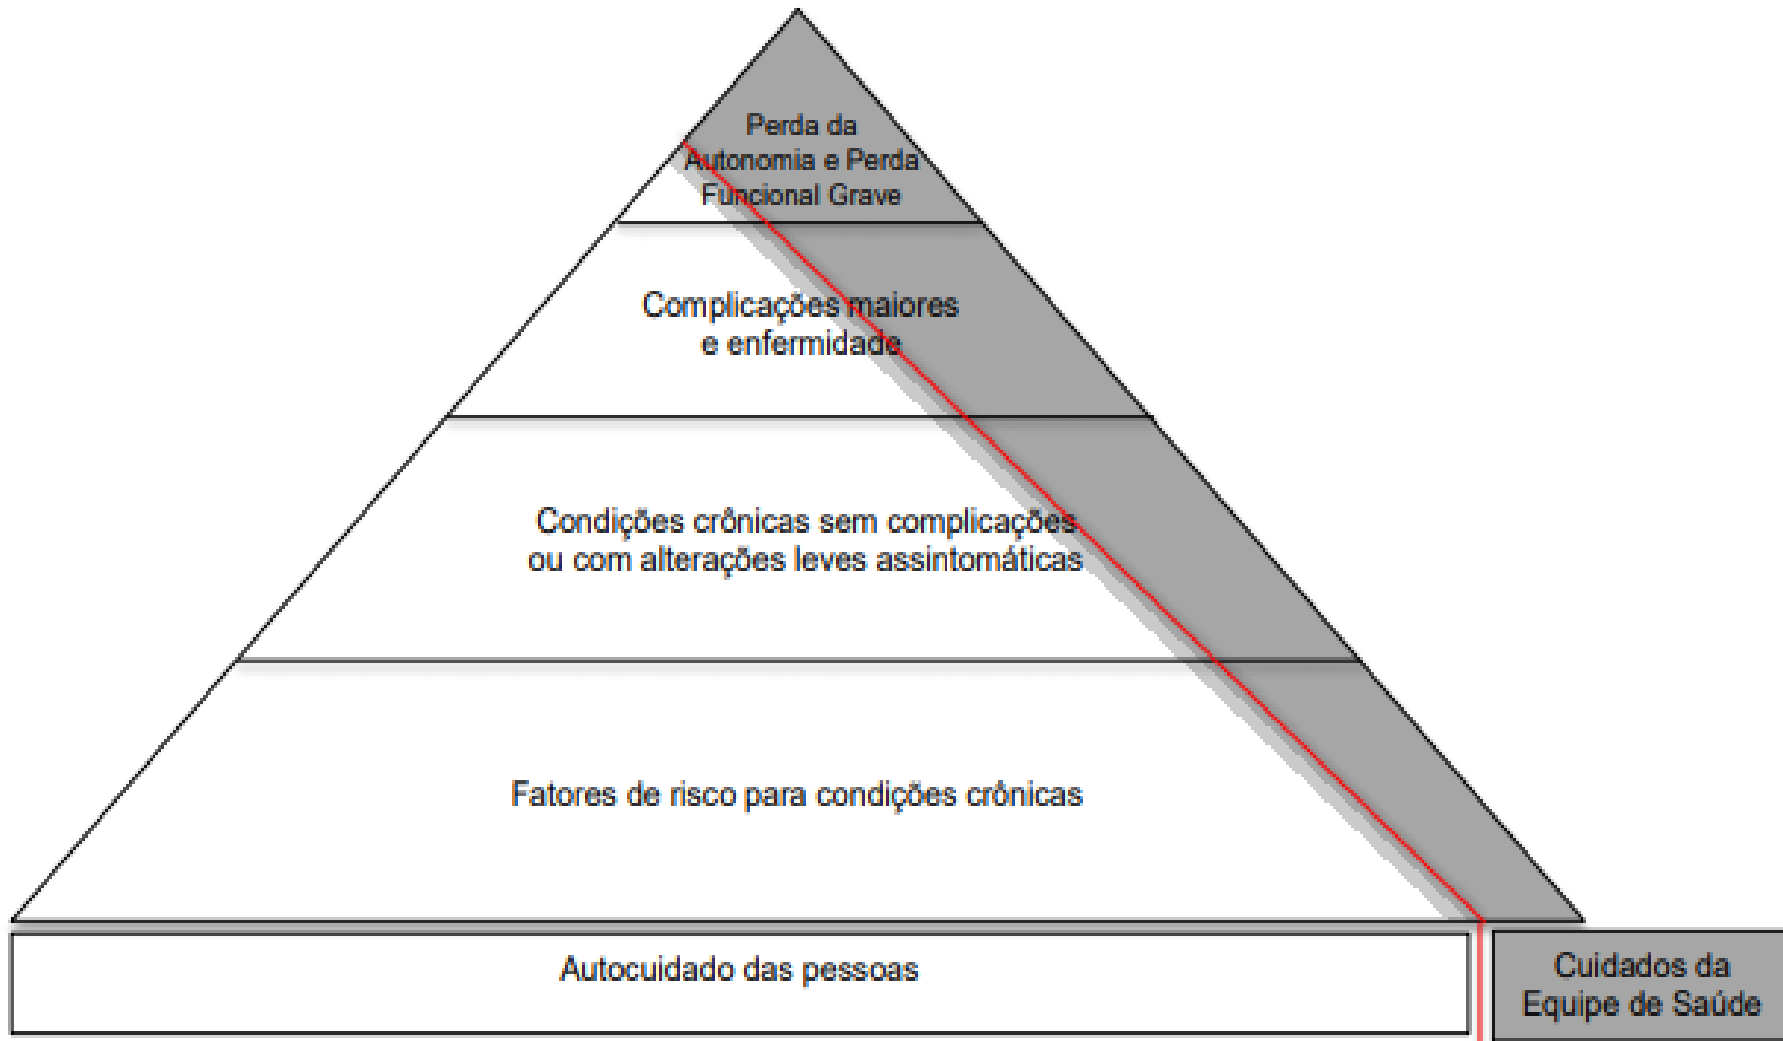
Perda da Autonomia e Perda Funcional Grave

Complicações maiores e enfermidade

Condições crônicas sem complicações ou com alterações leves assintomáticas

Fatores de risco para condições crônicas

Autocuidado das pessoas

Cuidados da Equipe de Saúde